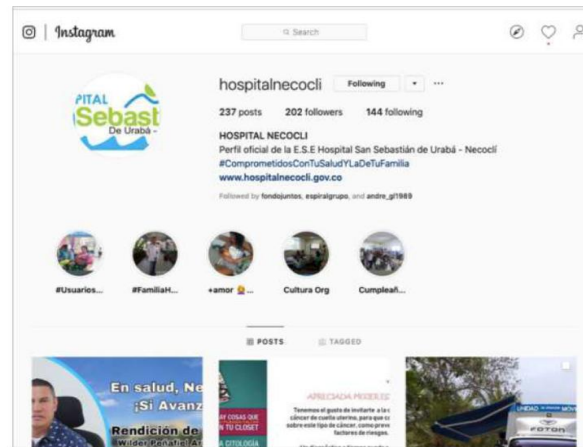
Instagram

Search

hospitalnecocli Following ▾ ···

PITAL Sebast De Urabá -

237 posts 202 followers 144 following

HOSPITAL NECOCLI
Perfil oficial de la E.S.E Hospital San Sebastián de Urabá - Necoclí
#ComprometidosConTuSaludYLaDeTuFamilia
www.hospitalnecocli.gov.co

Followed by fondojuntos, espiralgrupo, and andre_gl1989

#Usuarios... #FamiliaH... +amor 👱... Cultura Org Cumpleañ...

POSTS TAGGED

En salud, Ne ¡Si Avanz Rendición de Wilder Peñalo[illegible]

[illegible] COSAS QUE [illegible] N TU CLOSET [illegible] A CITOLOGÍA

APRECIADA MUJER
Tenemos el gusto de invitarte a la c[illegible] cáncer de cuello uterino, para que co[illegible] sobre este tipo de cáncer, cómo prev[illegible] factores de riesgos.

UNIDAD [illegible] MÓV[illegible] FOTON